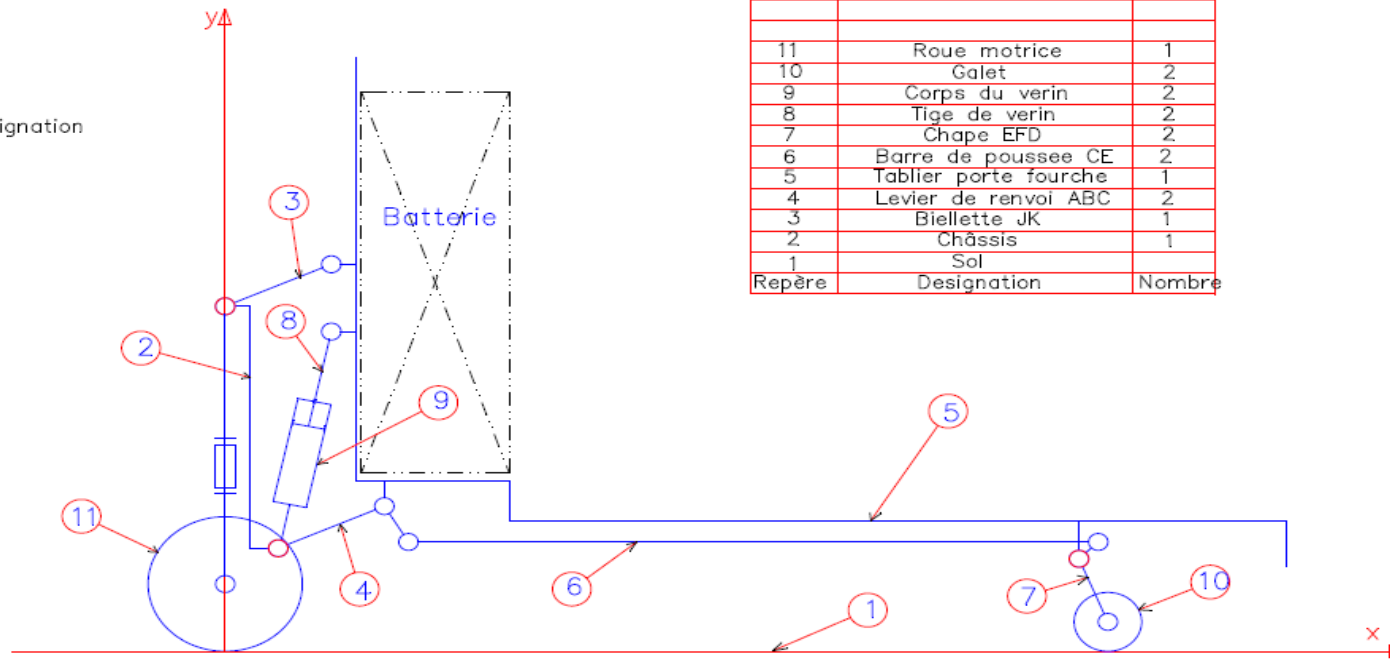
ignation

y

| | | |
|---|---|---|
| | | |
| 11 | Roue motrice | 1 |
| 10 | Galet | 2 |
| 9 | Corps du verin | 2 |
| 8 | Tige de verin | 2 |
| 7 | Chape EFD | 2 |
| 6 | Barre de poussee CE | 2 |
| 5 | Tablier porte fourche | 1 |
| 4 | Levier de renvoi ABC | 2 |
| 3 | Biellette JK | 1 |
| 2 | Châssis | 1 |
| 1 | Sol | |
| Repère | Designation | Nombre |

Batterie

3

8

2

9

5

11

4

6

7

10

1

x